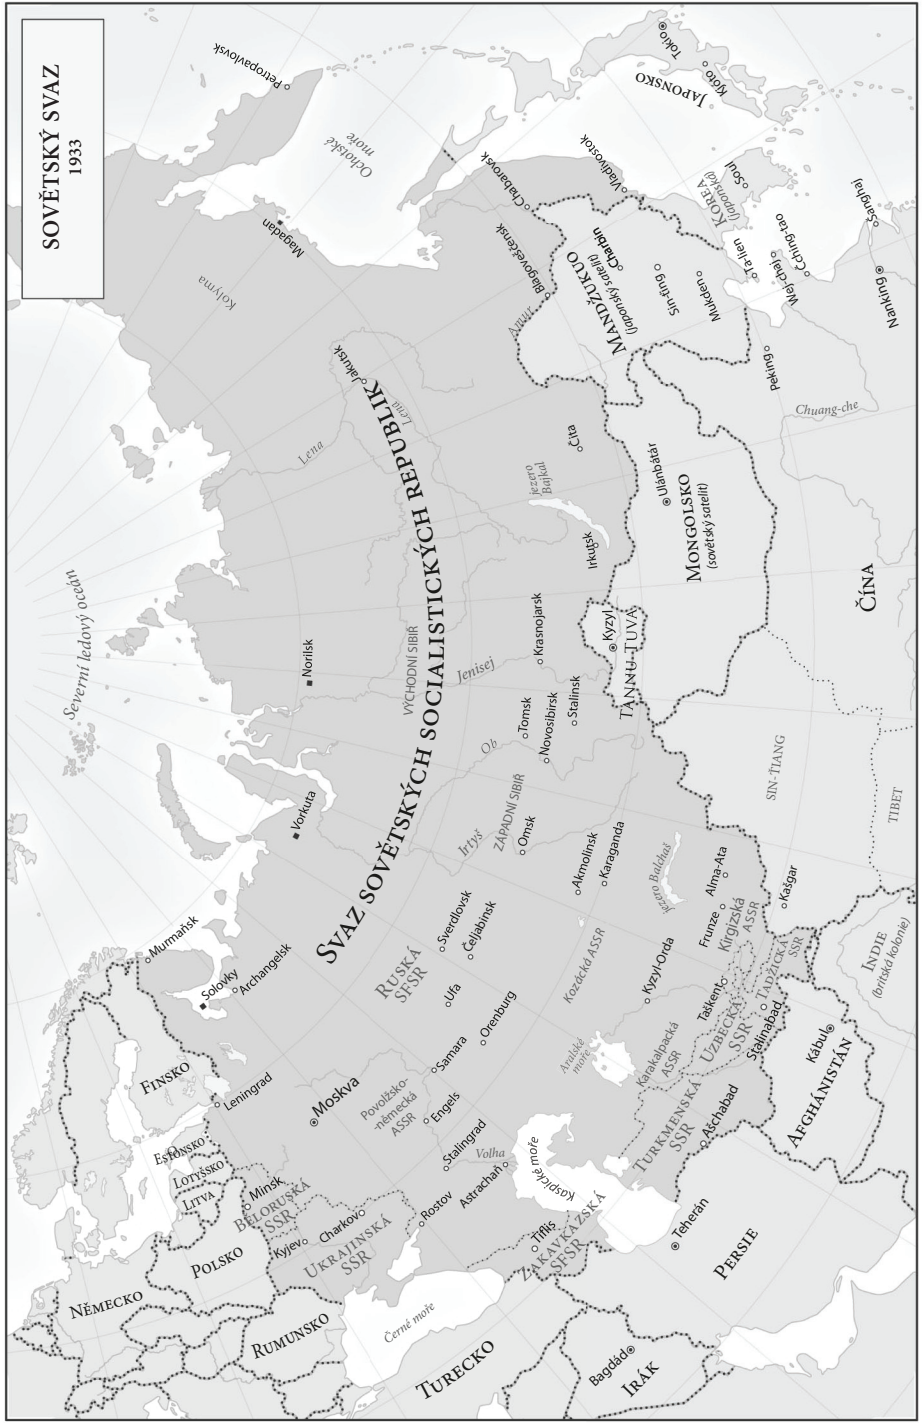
SOVĚTSKÝ SVAZ
1933

SVAZ SOVĚTSKÝCH SOCIALISTICKÝCH REPUBLIK

Severní ledový oceán

Ochotské moře

Petropavlovsk

Magadan

Kolyma

Lena

Jakutsk

Norilsk

Vorkuta

Murmansk

Solovky

Archangelsk

Leningrad

Moskva

FINSKO

ESTONSKO

LOTYŠSKO

LITVA

BĚLORUSKÁ SSR

Minsk

POLSKO

NĚMECKO

Kyjev

Charkovo

UKRAJINSKÁ SSR

RUMUNSKO

Černé moře

TURECKO

Bagdád

IRÁK

Rostov

Astrachaň

Stalingrad

Volha

Engels

Povolžsko-německá ASSR

Samara

Orenburg

Ufa

RUSKÁ SFSR

Sverdlovsk

Čeljabinsk

Tiflis

ZAKAVKAZSKÁ SFSR

Kaspické moře

Teherán

PERSIE

Ašchabad

TURKMENSKÁ SSR

Karakalpacká ASSR

Aralské moře

UZBECKÁ SSR

Stalinabad

Taškent

Kábul

AFGHÁNISTÁN

TADŽICKÁ SSR

INDIE (britská kolonie)

Frunze

KIRGIZSKÁ ASSR

Kašgar

Kyzyl-Orda

Kazacká ASSR

Alma-Ata

Jezero Balchaš

Karaganda

Akmolinsk

Omsk

Irtyš

ZÁPADNÍ SIBIŘ

Ob

Tomsk

Novosibirsk

Stalinsk

SIN-ŤIANG

TIBET

Jenisej

VÝCHODNÍ SIBIŘ

Krasnojarsk

Kyzyl

TANNU-TUVA

Irkutsk

Jezero Bajkal

Čita

Ulánbátar

MONGOLSKO (sovětský satelit)

ČÍNA

Chuang-che

Peking

Nanking

Šanghaj

Čching-tao

Wej-chaj

Ta-lien

Mukden

Sin-ťing

Charbin

MANDŽUKUO (japonský satelit)

Amur

Blagověščensk

Chabarovsk

Vladivostok

KOREA (japonská)

Soul

JAPONSKO

Kjóto

Tokio